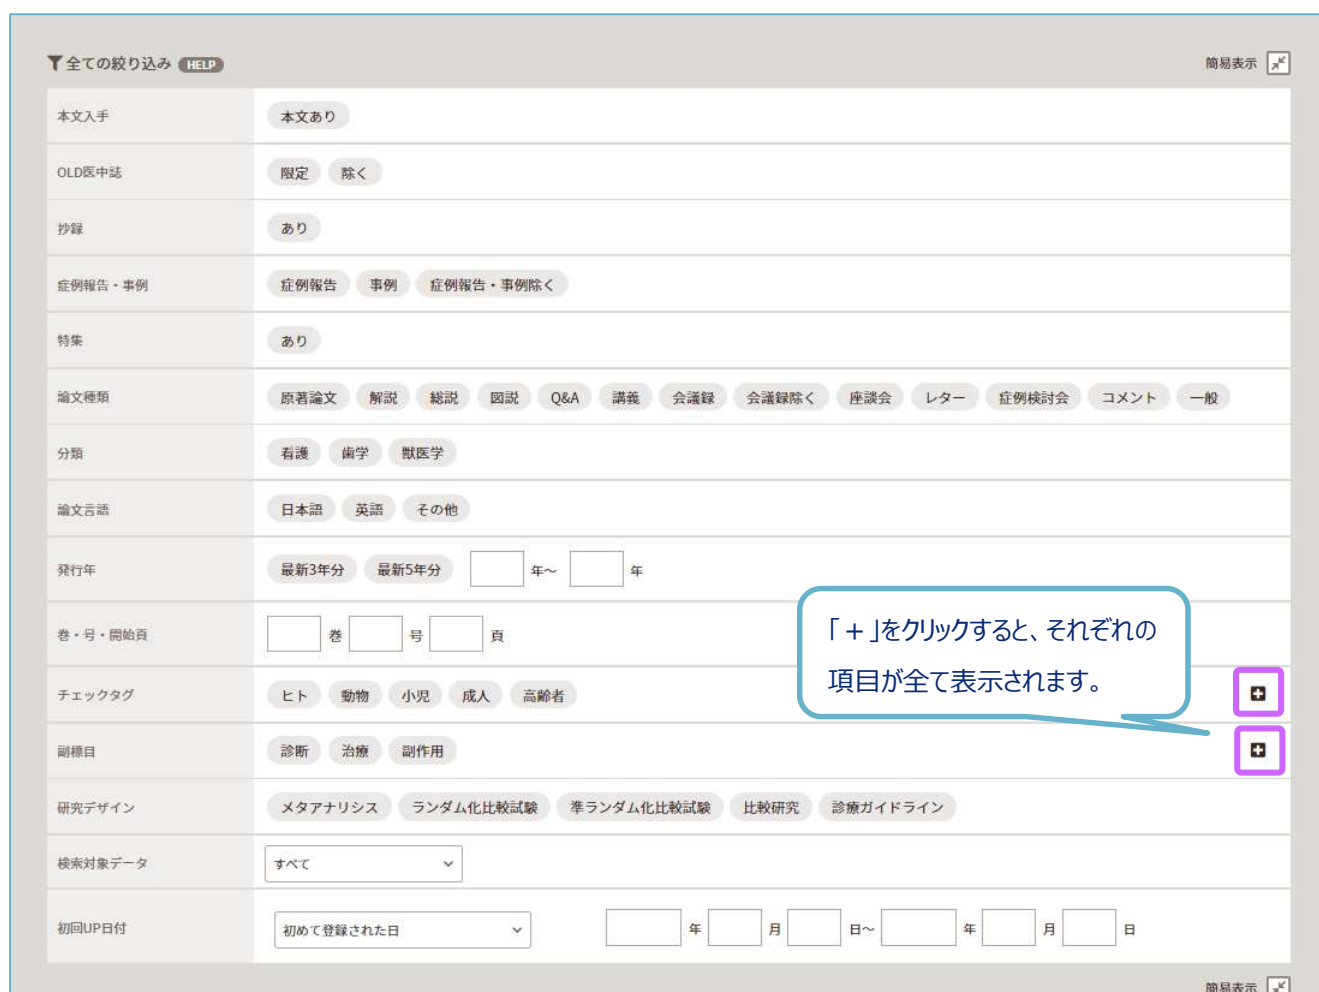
全ての絞り込み HELP

簡易表示

| | |
|---|---|
| 本文入手 | 本文あり |
| OLD医中誌 | 限定　除く |
| 抄録 | あり |
| 症例報告・事例 | 症例報告　事例　症例報告・事例除く |
| 特集 | あり |
| 論文種類 | 原著論文　解説　総説　図説　Q&A　講義　会議録　会議録除く　座談会　レター　症例検討会　コメント　一般 |
| 分類 | 看護　歯学　獣医学 |
| 論文言語 | 日本語　英語　その他 |
| 発行年 | 最新3年分　最新5年分　年～　年 |
| 巻・号・開始頁 | 巻　号　頁 |
| チェックタグ | ヒト　動物　小児　成人　高齢者 |
| 副標目 | 診断　治療　副作用 |
| 研究デザイン | メタアナリシス　ランダム化比較試験　準ランダム化比較試験　比較研究　診療ガイドライン |
| 検索対象データ | すべて |
| 初回UP日付 | 初めて登録された日　年　月　日～　年　月　日 |

「＋」をクリックすると、それぞれの項目が全て表示されます。

簡易表示